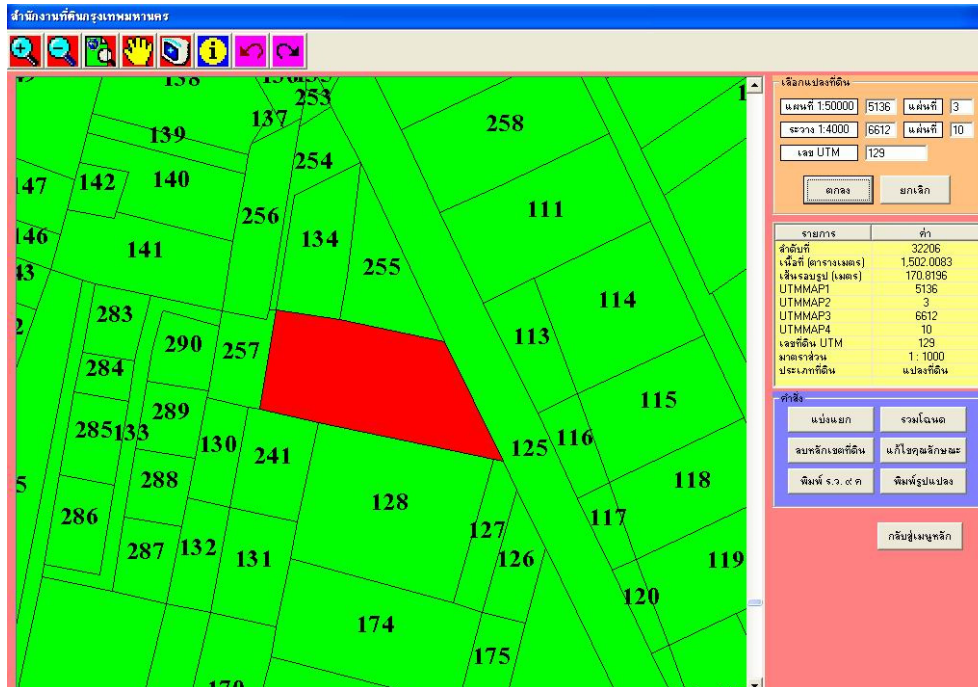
สำนักงานที่ดินกรุงเทพมหานคร

138 136 253 137 258 139 254 147 142 140 111 256 146 134 141 255 43 114 283 2 290 257 113 284 115 289 285 133 130 125 116 241 5 288 118 128 286 127 117 287 132 131 126 119 120 174 175 170

เลือกแปลงที่ดิน
แผนที่ 1:50000 5136 แผ่นที่ 3
ระวาง 1:4000 6612 แผ่นที่ 10
เลข UTM 129
ตกลง ยกเลิก

| รายการ | ค่า |
|---|---|
| ลำดับที่ | 32206 |
| เนื้อที่ (ตารางเมตร) | 1,502.0083 |
| เส้นรอบรูป (เมตร) | 170.8196 |
| UTMMAP1 | 5136 |
| UTMMAP2 | 3 |
| UTMMAP3 | 6612 |
| UTMMAP4 | 10 |
| เลขที่ดิน UTM | 129 |
| มาตราส่วน | 1 : 1000 |
| ประเภทที่ดิน | แปลงที่ดิน |

คำสั่ง
แบ่งแยก รวมโฉนด
ลบหลักเขตที่ดิน แก้ไขคุณลักษณะ
พิมพ์ ร.ว. ๙ ค พิมพ์รูปแปลง
กลับสู่เมนูหลัก